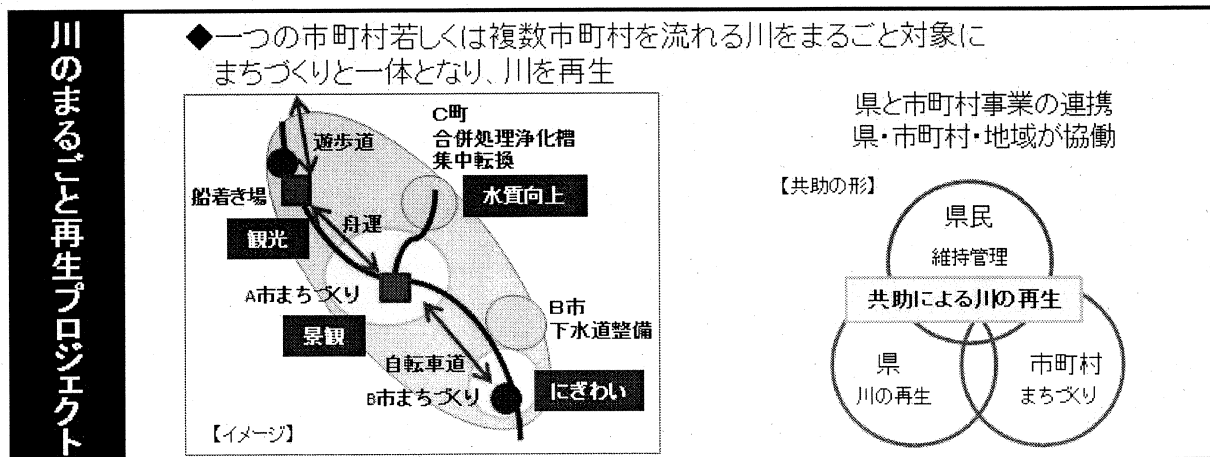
川のまるごと再生プロジェクト

◆一つの市町村若しくは複数市町村を流れる川をまるごと対象に
まちづくりと一体となり、川を再生

遊歩道
C町
合併処理浄化槽
集中転換
船着き場
水質向上
舟運
観光
A市まちづくり
B市
下水道整備
景観
自転車道
B市まちづくり
にぎわい
【イメージ】

県と市町村事業の連携
県・市町村・地域が協働

【共助の形】
県民
維持管理
共助による川の再生
県
川の再生
市町村
まちづくり